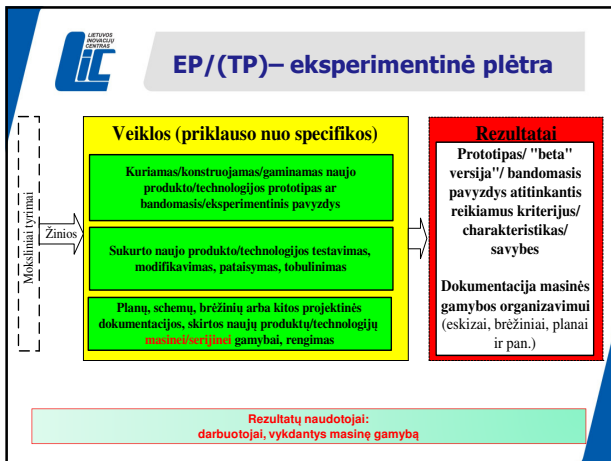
LIETUVOS INOVACIJŲ CENTRAS

EP/(TP)– eksperimentinė plėtra

Moksliniai tyrimai

Žinios

Veiklos (priklauso nuo specifikos)

Kuriamas/konstruojamas/gaminamas naujo produkto/technologijos prototipas ar bandomasis/eksperimentinis pavyzdys

Sukurto naujo produkto/technologijos testavimas, modifikavimas, pataisymas, tobulinimas

Planų, schemų, brėžinių arba kitos projektinės dokumentacijos, skirtos naujų produktų/technologijų masinei/serijinei gamybai, rengimas

Rezultatai

Prototipas/ "beta" versija"/ bandomasis pavyzdys atitinkantis reikiamus kriterijus/ charakteristikas/ savybes

Dokumentacija masinės gamybos organizavimui (eskizai, brėžiniai, planai ir pan.)

Rezultatų naudotojai:
darbuotojai, vykdantys masinę gamybą